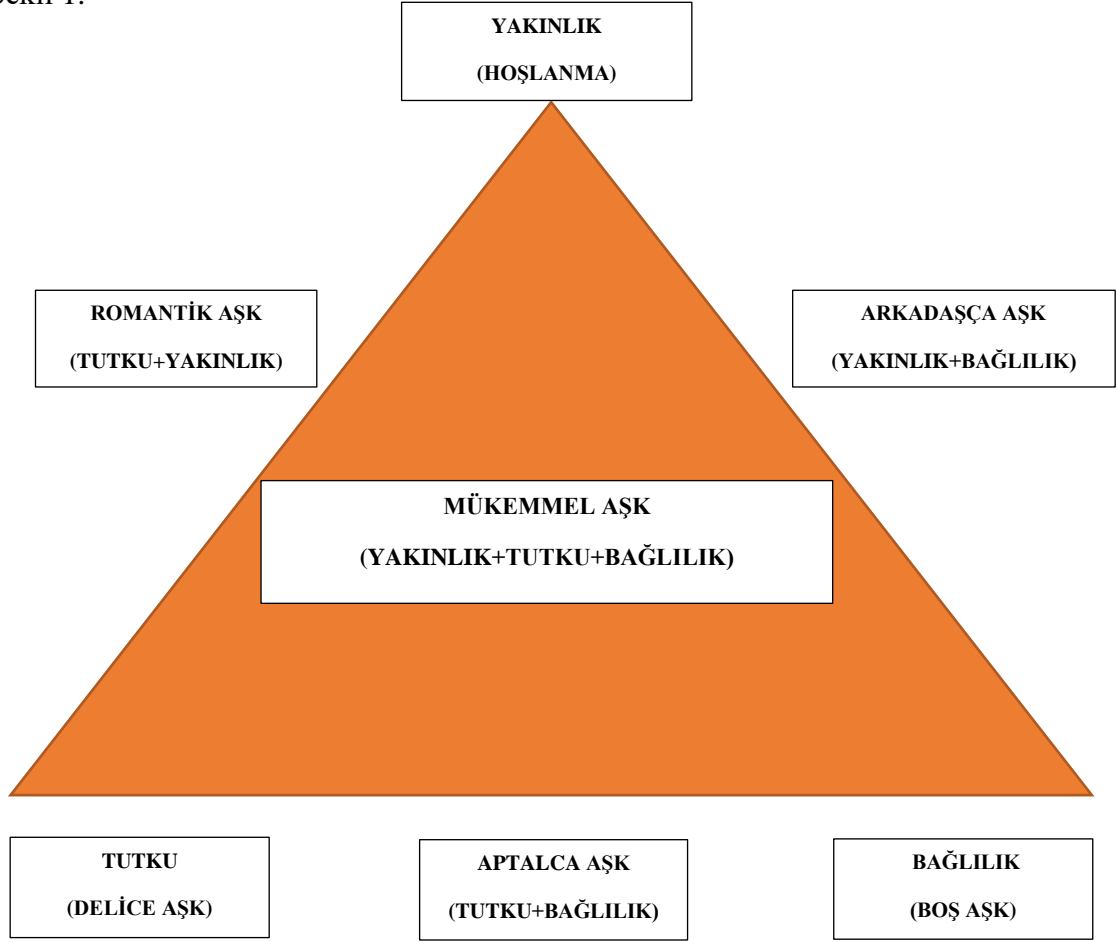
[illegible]ekil 1:

YAKINLIK

(HOŞLANMA)

ROMANTİK AŞK

(TUTKU+YAKINLIK)

ARKADAŞÇA AŞK

(YAKINLIK+BAĞLILIK)

MÜKEMMEL AŞK

(YAKINLIK+TUTKU+BAĞLILIK)

TUTKU

(DELİCE AŞK)

APTALCA AŞK

(TUTKU+BAĞLILIK)

BAĞLILIK

(BOŞ AŞK)